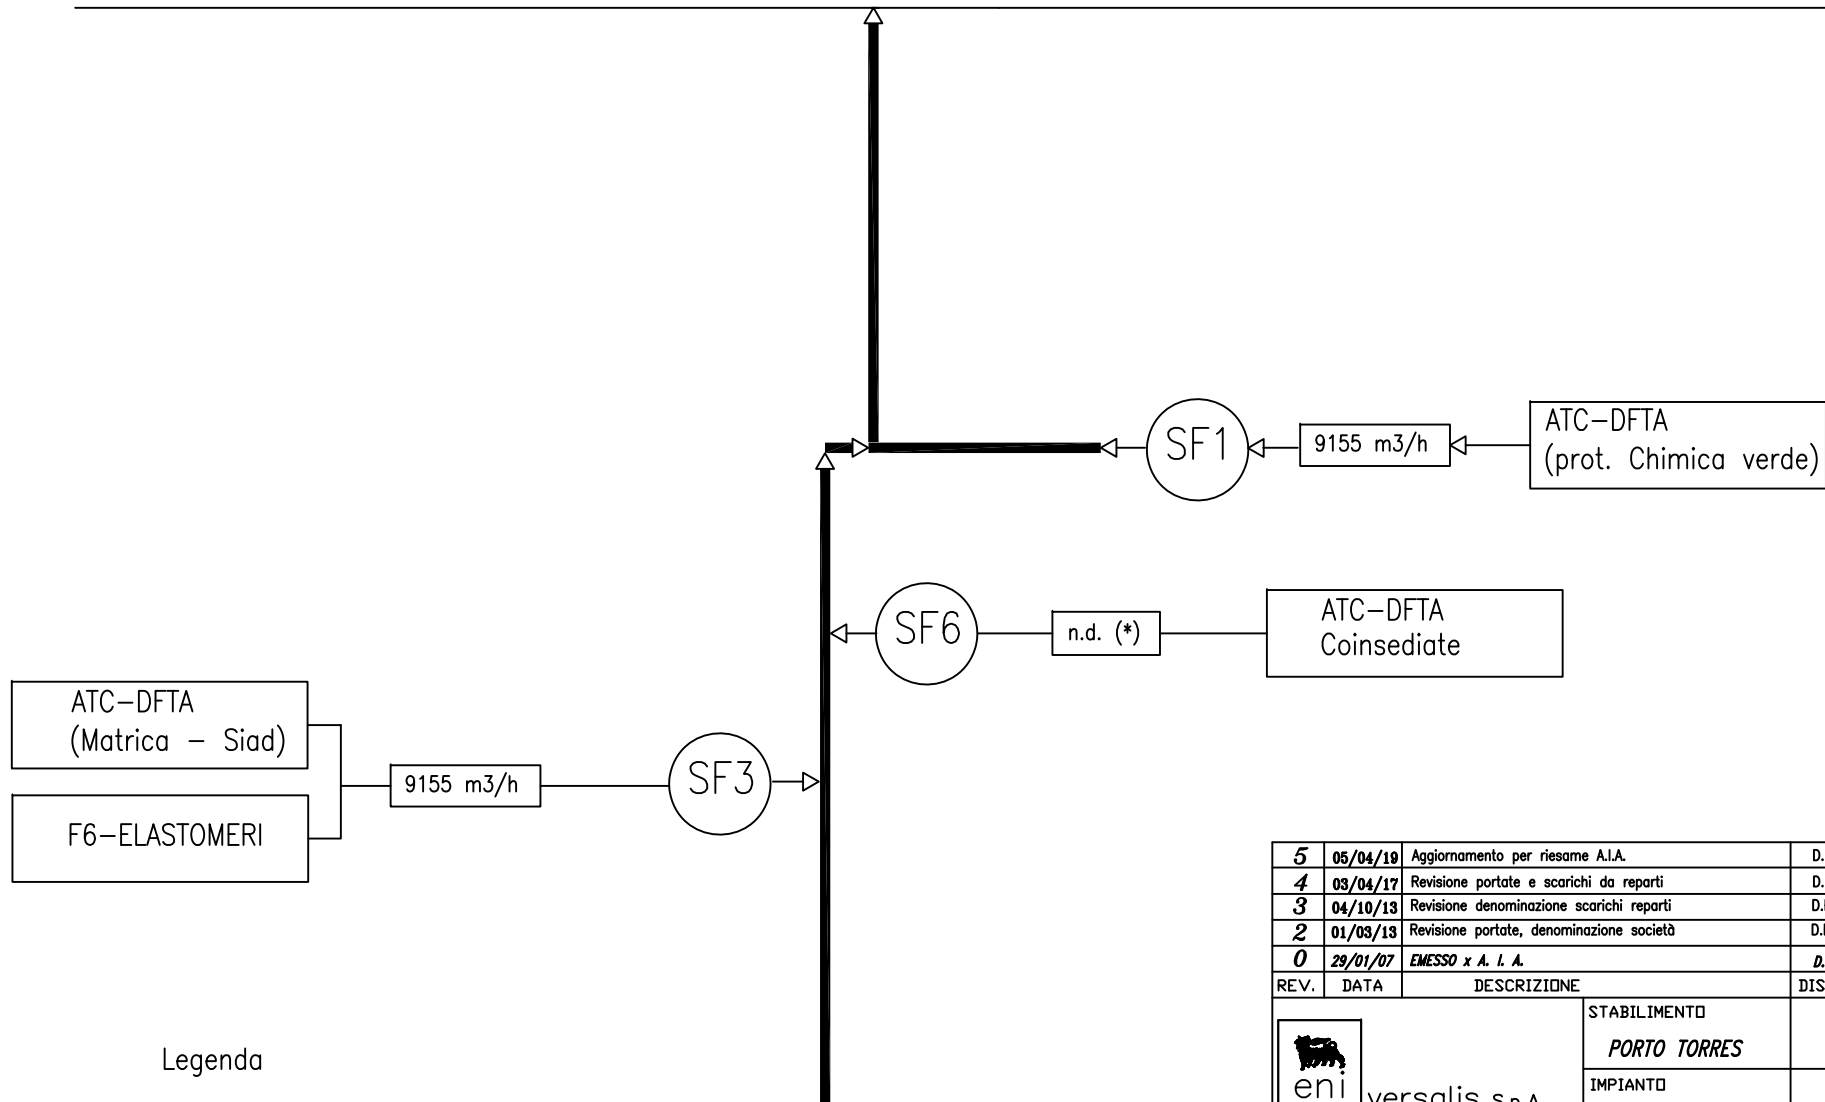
SF1

9155 m3/h

ATC–DFTA
(prot. Chimica verde)

SF6

n.d. (*)

ATC–DFTA
Coinsediate

ATC–DFTA
(Matrica – Siad)

F6–ELASTOMERI

9155 m3/h

SF3

| 5 | 05/04/19 | Aggiornamento per riesame A.I.A. | D. |
|---|---|---|---|
| 4 | 03/04/17 | Revisione portate e scarichi da reparti | D. |
| 3 | 04/10/13 | Revisione denominazione scarichi reparti | D. |
| 2 | 01/03/13 | Revisione portate, denominazione società | D. |
| 0 | 29/01/07 | EMESSO x A. I. A. | D. |
| REV. | DATA | DESCRIZIONE | DIS |

STABILIMENTO
PORTO TORRES
IMPIANTO

eni versalis S.p.A.

Legenda